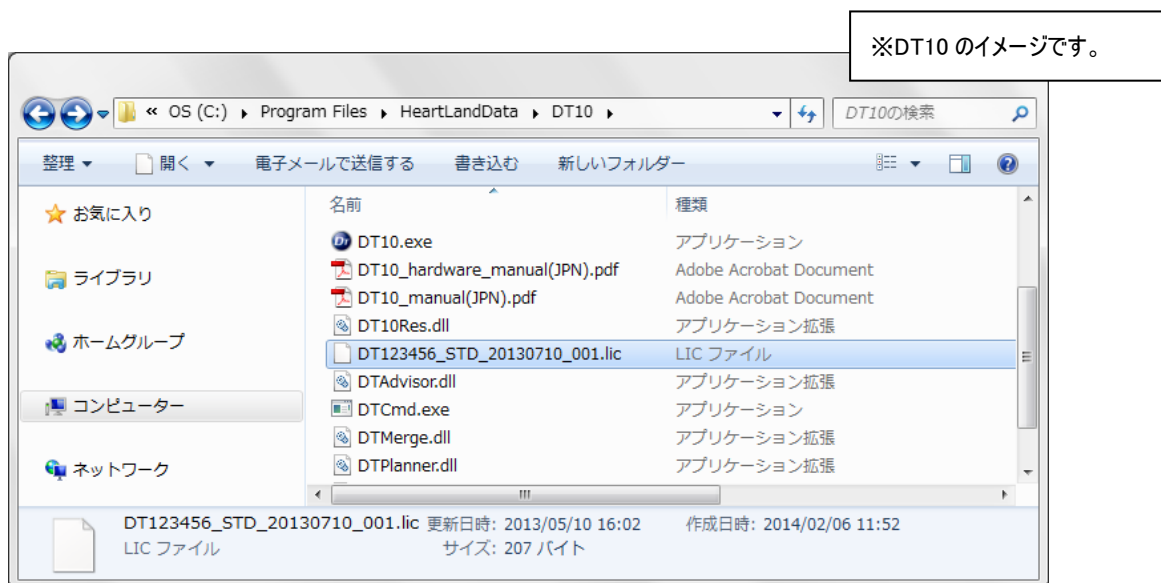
※DT10 のイメージです。

« OS (C:) ▸ Program Files ▸ HeartLandData ▸ DT10 ▸

DT10の検索

整理 ▾ 開く ▾ 電子メールで送信する 書き込む 新しいフォルダー

お気に入り

ライブラリ

ホームグループ

コンピューター

ネットワーク

| 名前 | 種類 |
|---|---|
| DT10.exe | アプリケーション |
| DT10_hardware_manual(JPN).pdf | Adobe Acrobat Document |
| DT10_manual(JPN).pdf | Adobe Acrobat Document |
| DT10Res.dll | アプリケーション拡張 |
| DT123456_STD_20130710_001.lic | LIC ファイル |
| DTAdvisor.dll | アプリケーション拡張 |
| DTCmd.exe | アプリケーション |
| DTMerge.dll | アプリケーション拡張 |
| DTPlanner.dll | アプリケーション拡張 |

DT123456_STD_20130710_001.lic 更新日時: 2013/05/10 16:02 作成日時: 2014/02/06 11:52
LIC ファイル サイズ: 207 バイト